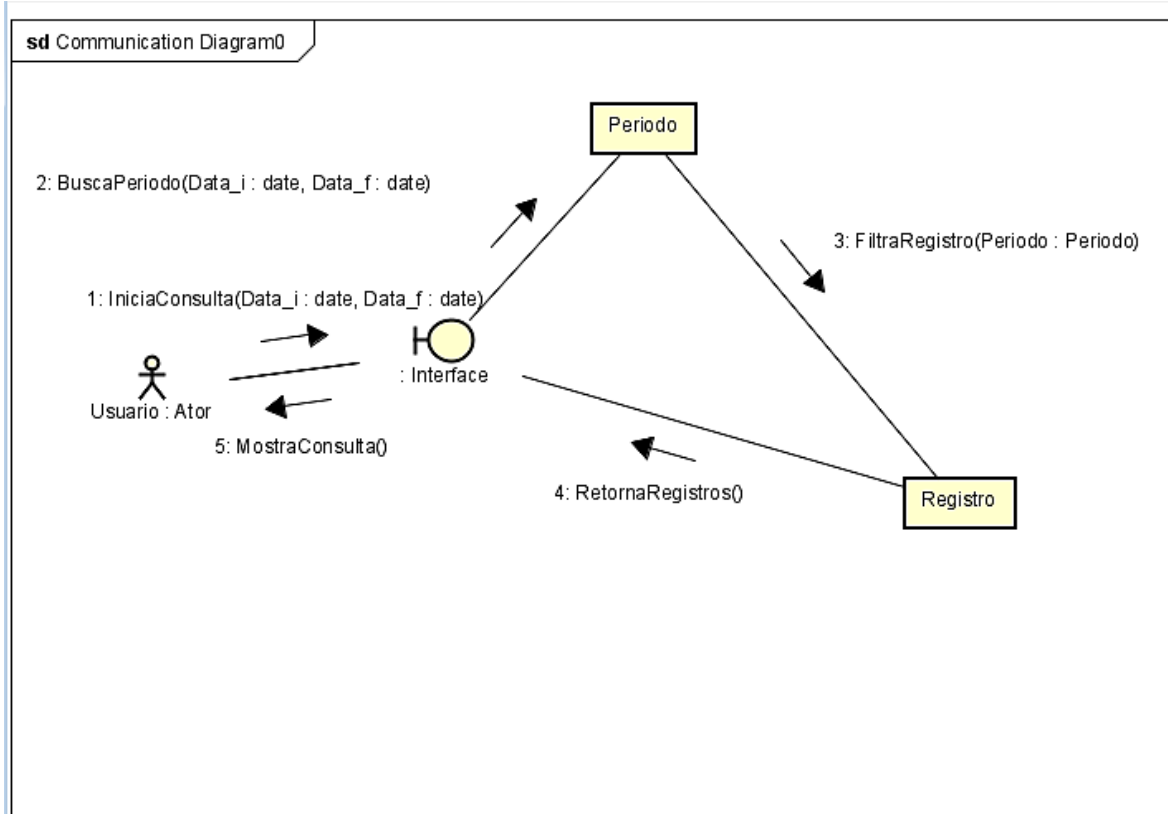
sd Communication Diagram0

Periodo

2: BuscaPeriodo(Data_i : date, Data_f : date)

3: FiltraRegistro(Periodo : Periodo)

1: IniciaConsulta(Data_i : date, Data_f : date)

: Interface

Usuario : Ator

5: MostraConsulta()

4: RetornaRegistros()

Registro